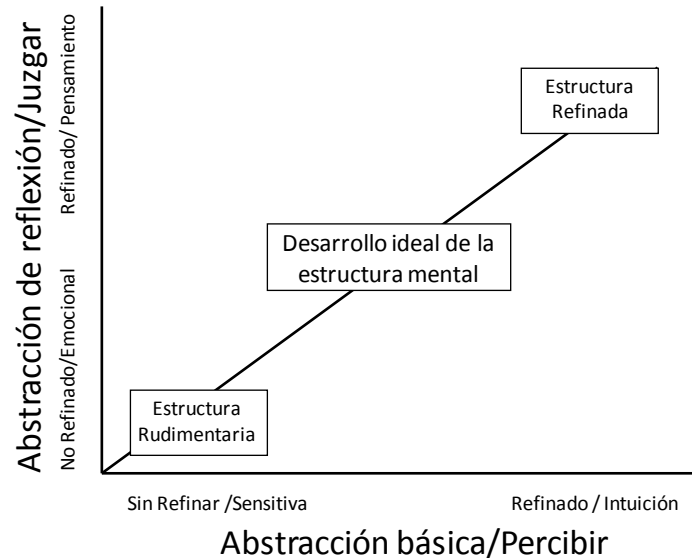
Abstracción de reflexión/Juzgar

No Refinado/Emocional

Refinado/ Pensamiento

Estructura Refinada

Desarrollo ideal de la estructura mental

Estructura Rudimentaria

Sin Refinar /Sensitiva

Refinado / Intuición

Abstracción básica/Percibir